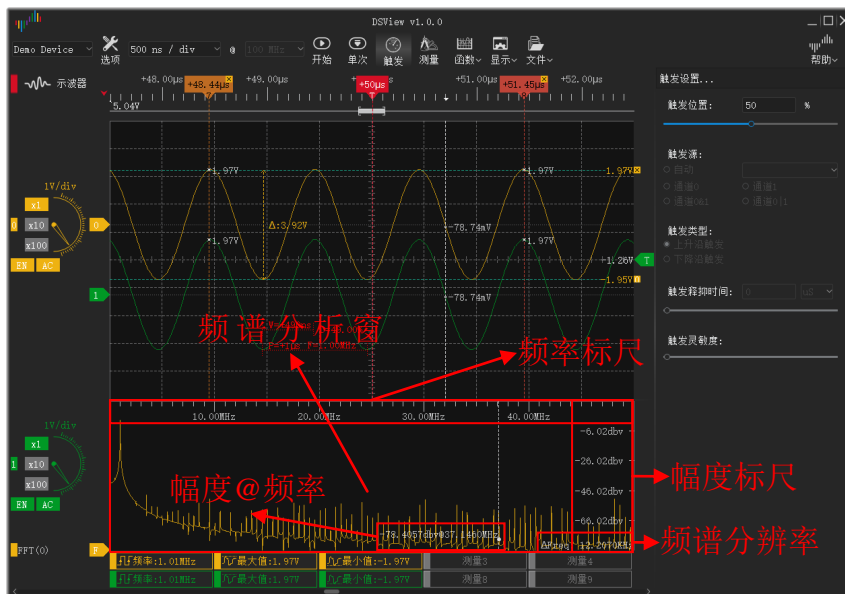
DSView v1.0.0

Demo Device
选项
500 ns / div
100 MHz
开始
单次
触发
测量
函数
显示
文件
帮助

示波器
+48.00μs
+48.44μs
+49.00μs
+50μs
+51.00μs
+51.45μs
+52.00μs
5.04V

触发设置...
触发位置:
50
%
触发源:
自动
通道0
通道1
通道0&1
通道0|1
触发类型:
上升沿触发
下降沿触发
触发释抑时间:
0
uS
触发灵敏度:

1V/div
x1
x10
x100
EN
AC
0
1
*1.97V
*1.97V
*1.97V
*1.97V
Δ:3.92V
-78.74mV
-78.74mV
1.97V
1.26V
T
-1.95V

频谱分析窗
频率标尺

1V/div
x1
x10
x100
EN
AC
10.00MHz
20.00MHz
30.00MHz
40.00MHz
-6.02dbv
-26.02dbv
-46.02dbv
-66.02dbv
幅度标尺
幅度@频率
-74.495 dbv@37.146MHz
ΔFreq: 12.207KHz
频谱分辨率

FFT(0)
F
频率:1.01MHz
最大值:1.97V
最小值:-1.97V
测量3
测量4
频率:1.01MHz
最大值:1.97V
最小值:-1.97V
测量8
测量9